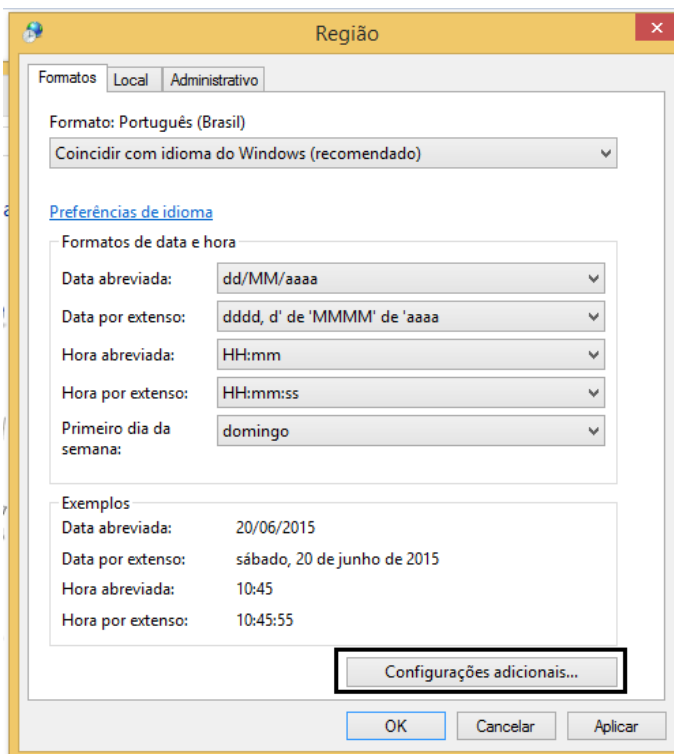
Região

Formatos | Local | Administrativo

Formato: Português (Brasil)

Coincidir com idioma do Windows (recomendado)

Preferências de idioma

Formatos de data e hora

| | |
|---|---|
| Data abreviada: | dd/MM/aaaa |
| Data por extenso: | dddd, d' de 'MMMM' de 'aaaa |
| Hora abreviada: | HH:mm |
| Hora por extenso: | HH:mm:ss |
| Primeiro dia da semana: | domingo |

Exemplos

| | |
|---|---|
| Data abreviada: | 20/06/2015 |
| Data por extenso: | sábado, 20 de junho de 2015 |
| Hora abreviada: | 10:45 |
| Hora por extenso: | 10:45:55 |

Configurações adicionais...

OK | Cancelar | Aplicar